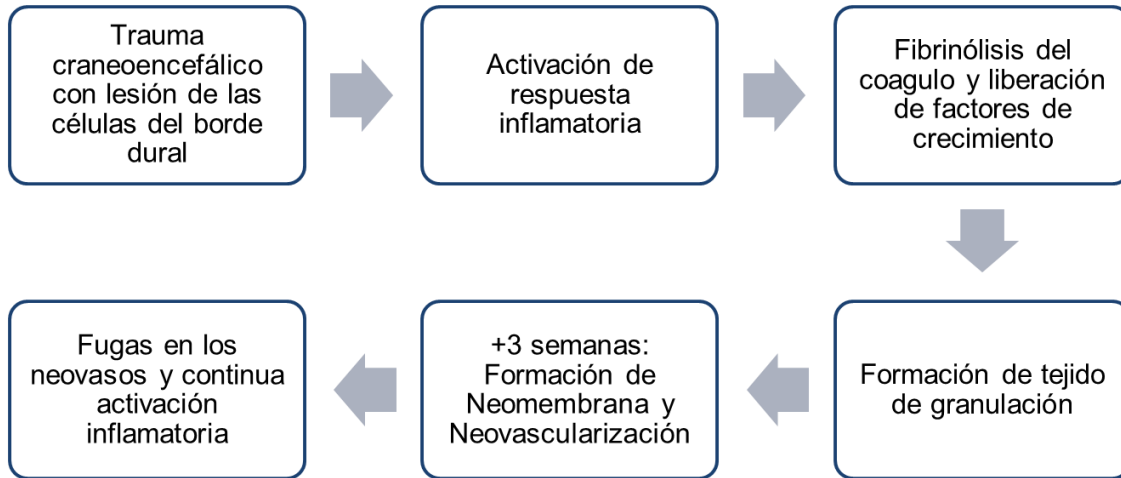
Trauma craneoencefálico con lesión de las células del borde dural

Activación de respuesta inflamatoria

Fibrinólisis del coagulo y liberación de factores de crecimiento

Formación de tejido de granulación

+3 semanas: Formación de Neomembrana y Neovascularización

Fugas en los neovasos y continua activación inflamatoria